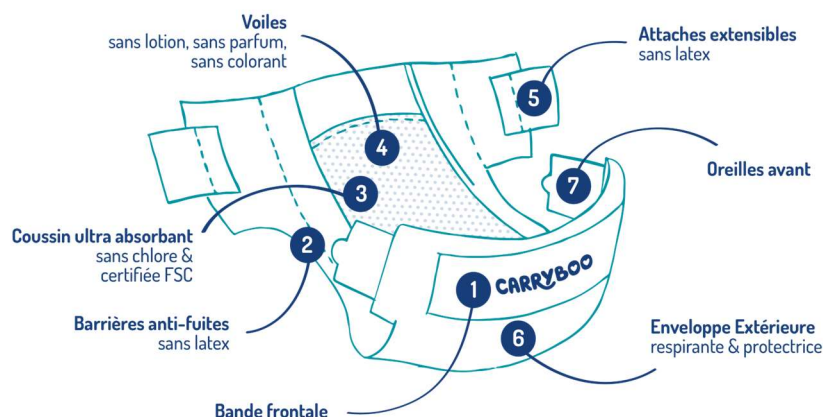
Voiles
sans lotion, sans parfum, sans colorant

Attaches extensibles
sans latex

4

5

Oreilles avant

7

3

Coussin ultra absorbant
sans chlore & certifiée FSC

2

CARRYBOO

1

Barrières anti-fuites
sans latex

6

Enveloppe Extérieure
respirante & protectrice

Bande frontale